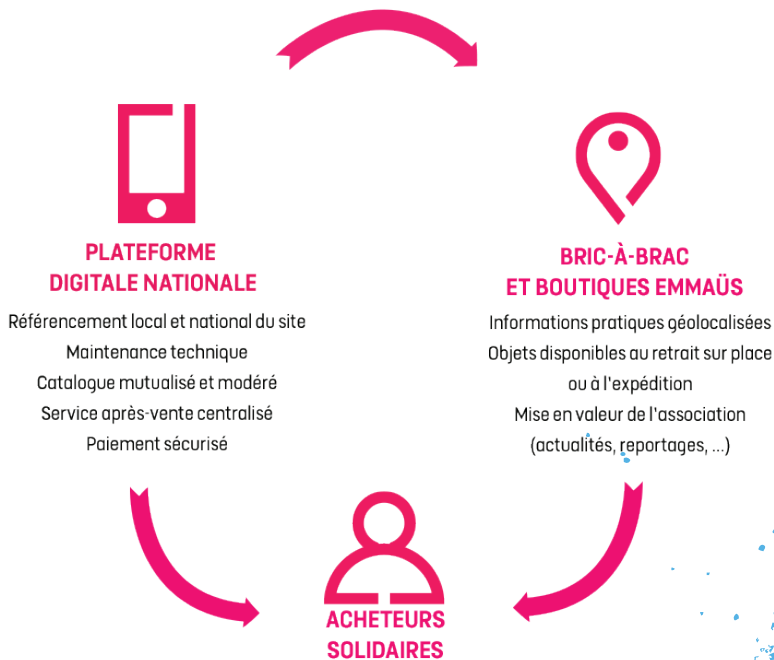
PLATEFORME
DIGITALE NATIONALE

Référencement local et national du site
Maintenance technique
Catalogue mutualisé et modéré
Service après-vente centralisé
Paiement sécurisé

BRIC-À-BRAC
ET BOUTIQUES EMMAÜS

Informations pratiques géolocalisées
Objets disponibles au retrait sur place
ou à l'expédition
Mise en valeur de l'association
(actualités, reportages, ...)

ACHETEURS
SOLIDAIRES